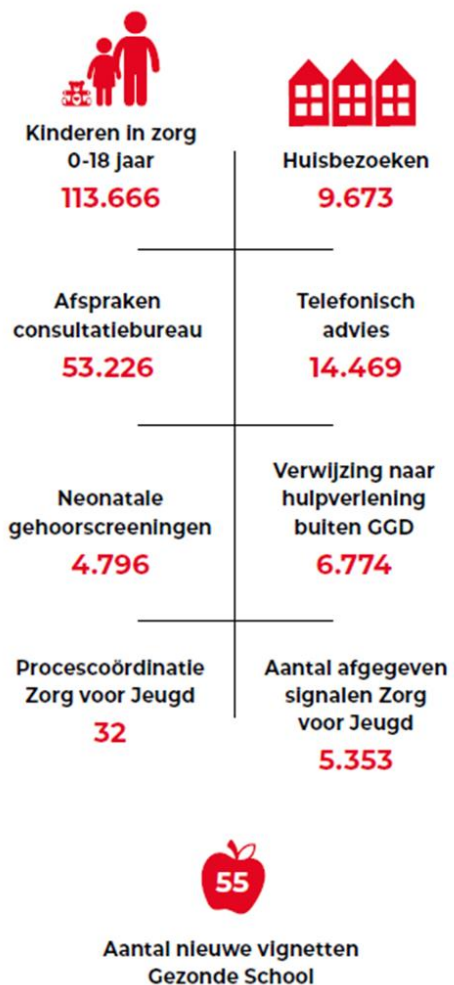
Kinderen in zorg 0-18 jaar
113.666

Huisbezoeken
9.673

Afspraken consultatiebureau
53.226

Telefonisch advies
14.469

Neonatale gehoorscreeningen
4.796

Verwijzing naar hulpverlening buiten GGD
6.774

Procescoördinatie Zorg voor Jeugd
32

Aantal afgegeven signalen Zorg voor Jeugd
5.353

55

Aantal nieuwe vignetten Gezonde School